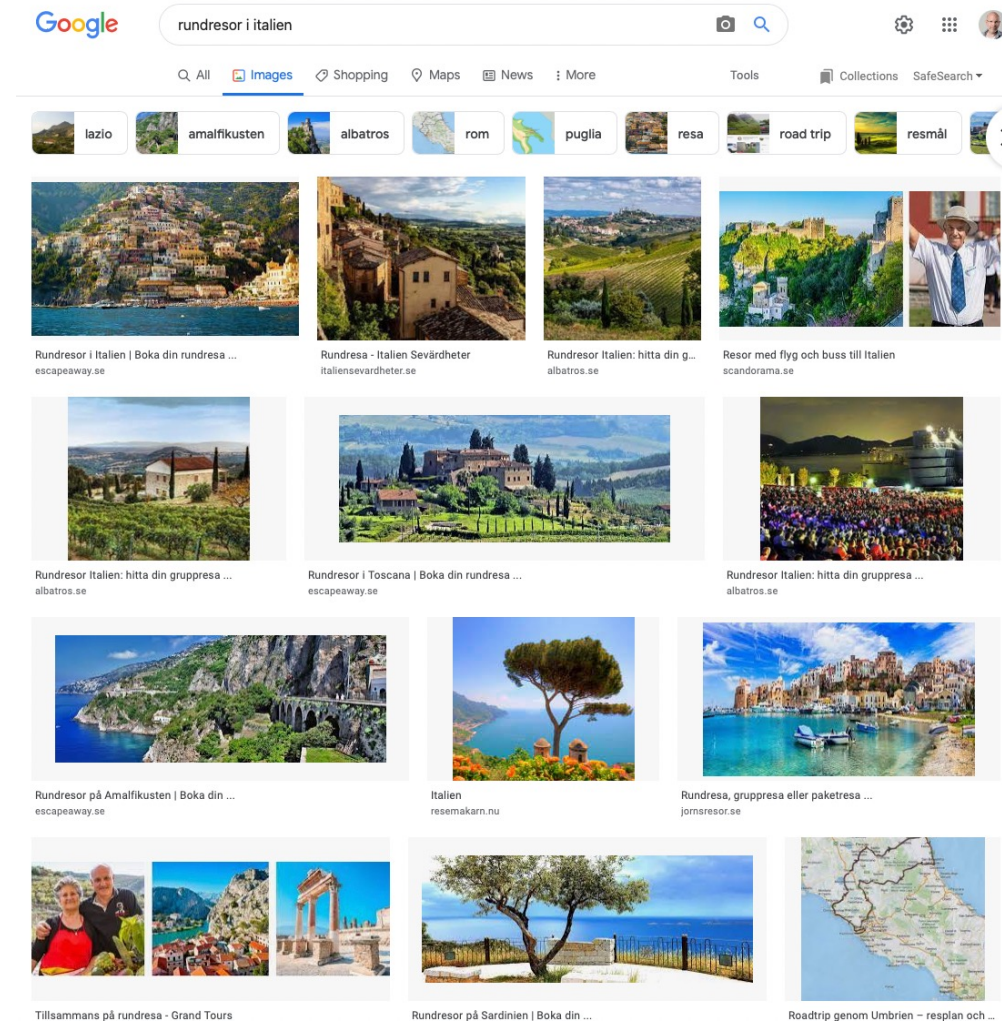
Google

rundresor i italien

All Images Shopping Maps News More Tools Collections SafeSearch

lazio amalfikusten albatros rom puglia resa road trip resmål

Rundresor i Italien | Boka din rundresa ...
escapeaway.se

Rundresa - Italien Sevärdheter
italiensevardheter.se

Rundresor Italien: hitta din g...
albatros.se

Resor med flyg och buss till Italien
scandorama.se

Rundresor Italien: hitta din gruppresa ...
albatros.se

Rundresor i Toscana | Boka din rundresa ...
escapeaway.se

Rundresor Italien: hitta din gruppresa ...
albatros.se

Rundresor på Amalfikusten | Boka din ...
escapeaway.se

Italien
resemakarn.nu

Rundresa, gruppresa eller paketresa ...
jornsresor.se

Tillsammans på rundresa - Grand Tours

Rundresor på Sardinien | Boka din ...

Roadtrip genom Umbrien – resplan och ...